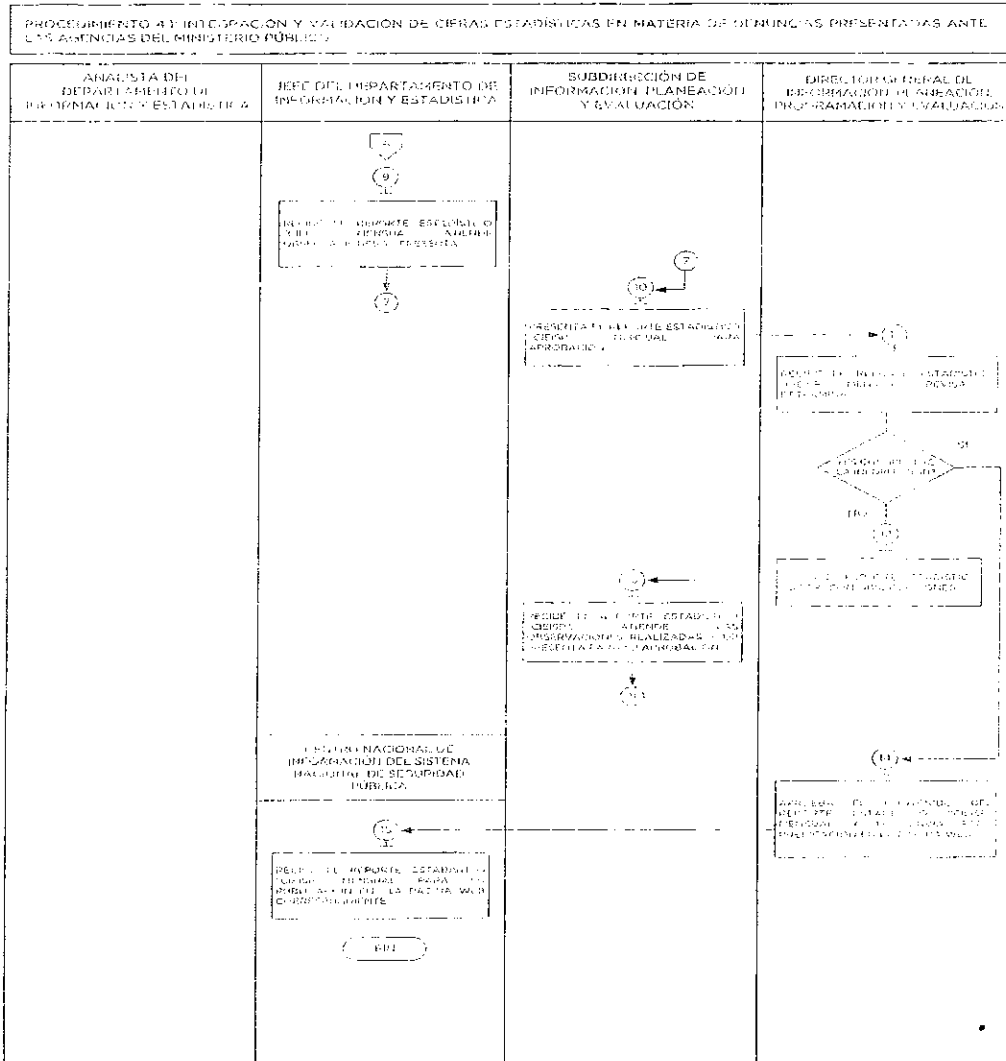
PROCEDIMIENTO 4.: INTEGRACIÓN Y VALIDACIÓN DE CIFRAS ESTADÍSTICAS EN MATERIA DE DENUNCIAS PRESENTADAS ANTE LAS AGENCIAS DEL MINISTERIO PÚBLICO

| ANALISTA DEL DEPARTAMENTO DE INFORMACIÓN Y ESTADÍSTICA | JEFE DEL DEPARTAMENTO DE INFORMACIÓN Y ESTADÍSTICA | SUBDIRECCIÓN DE INFORMACIÓN PLANEACIÓN Y EVALUACIÓN | DIRECTOR GENERAL DE INFORMACIÓN PLANEACIÓN, PROGRAMACIÓN Y EVALUACIÓN |
|---|---|---|---|

A

9

RECIBE EL REPORTE ESTADÍSTICO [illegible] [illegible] ATIENDE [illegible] Y LO PRESENTA

7

7

10

PRESENTA EL REPORTE ESTADÍSTICO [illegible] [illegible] PARA APROBACIÓN

11

RECIBE EL REPORTE ESTADÍSTICO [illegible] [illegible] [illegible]

¿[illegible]?

SI

NO

12

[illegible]

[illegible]

RECIBE EL REPORTE ESTADÍSTICO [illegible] ATIENDE LAS OBSERVACIONES REALIZADAS Y LO PRESENTA PARA SU APROBACIÓN

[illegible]

CENTRO NACIONAL DE INFORMACIÓN DEL SISTEMA NACIONAL DE SEGURIDAD PÚBLICA

13

APRUEBA EL CONTENIDO DEL REPORTE ESTADÍSTICO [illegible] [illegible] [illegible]

15

RECIBE EL REPORTE ESTADÍSTICO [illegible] MENSUAL PARA SU PUBLICACIÓN EN LA PÁGINA WEB CORRESPONDIENTE

FIN